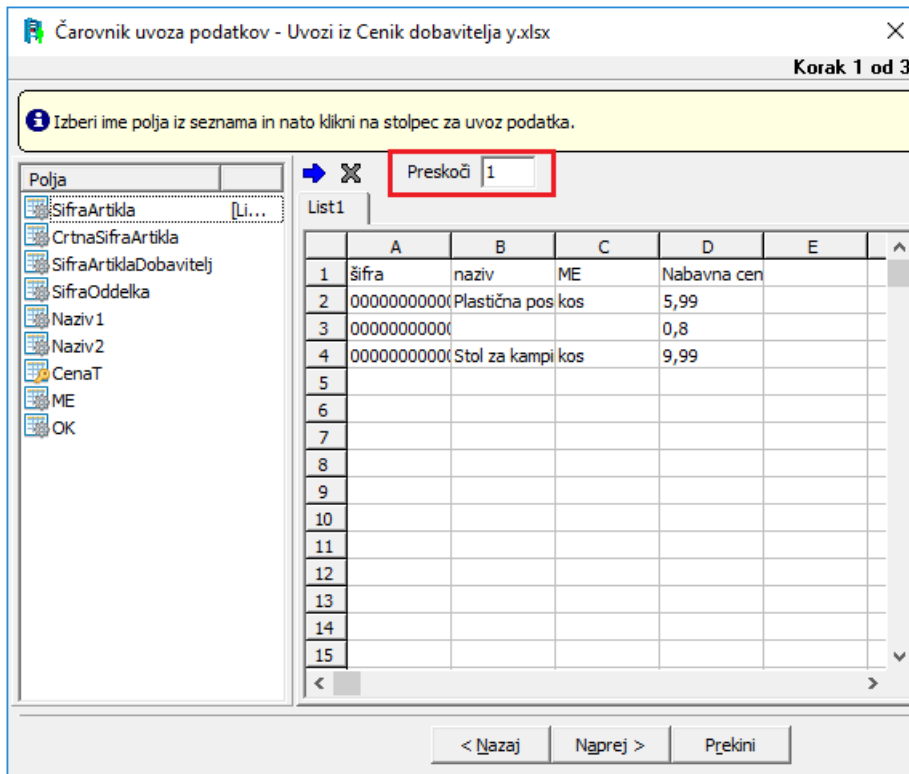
Čarovnik uvoza podatkov - Uvozi iz Cenik dobavitelja y.xlsx

Korak 1 od 3

Izberi ime polja iz seznama in nato klikni na stolpec za uvoz podatka.

Polja
SifraArtikla [Li...
CrtnaSifraArtikla
SifraArtiklaDobavitelj
SifraOddelka
Naziv1
Naziv2
CenaT
ME
OK

Preskoči 1

List1

| | A | B | C | D | E |
|---|---|---|---|---|---|
| 1 | šifra | naziv | ME | Nabavna cen | |
| 2 | 0000000000( | Plastična pos | kos | 5,99 | |
| 3 | 0000000000( | | | 0,8 | |
| 4 | 0000000000( | Stol za kampi | kos | 9,99 | |
| 5 | | | | | |
| 6 | | | | | |
| 7 | | | | | |
| 8 | | | | | |
| 9 | | | | | |
| 10 | | | | | |
| 11 | | | | | |
| 12 | | | | | |
| 13 | | | | | |
| 14 | | | | | |
| 15 | | | | | |

< Nazaj    Naprej >    Prekini